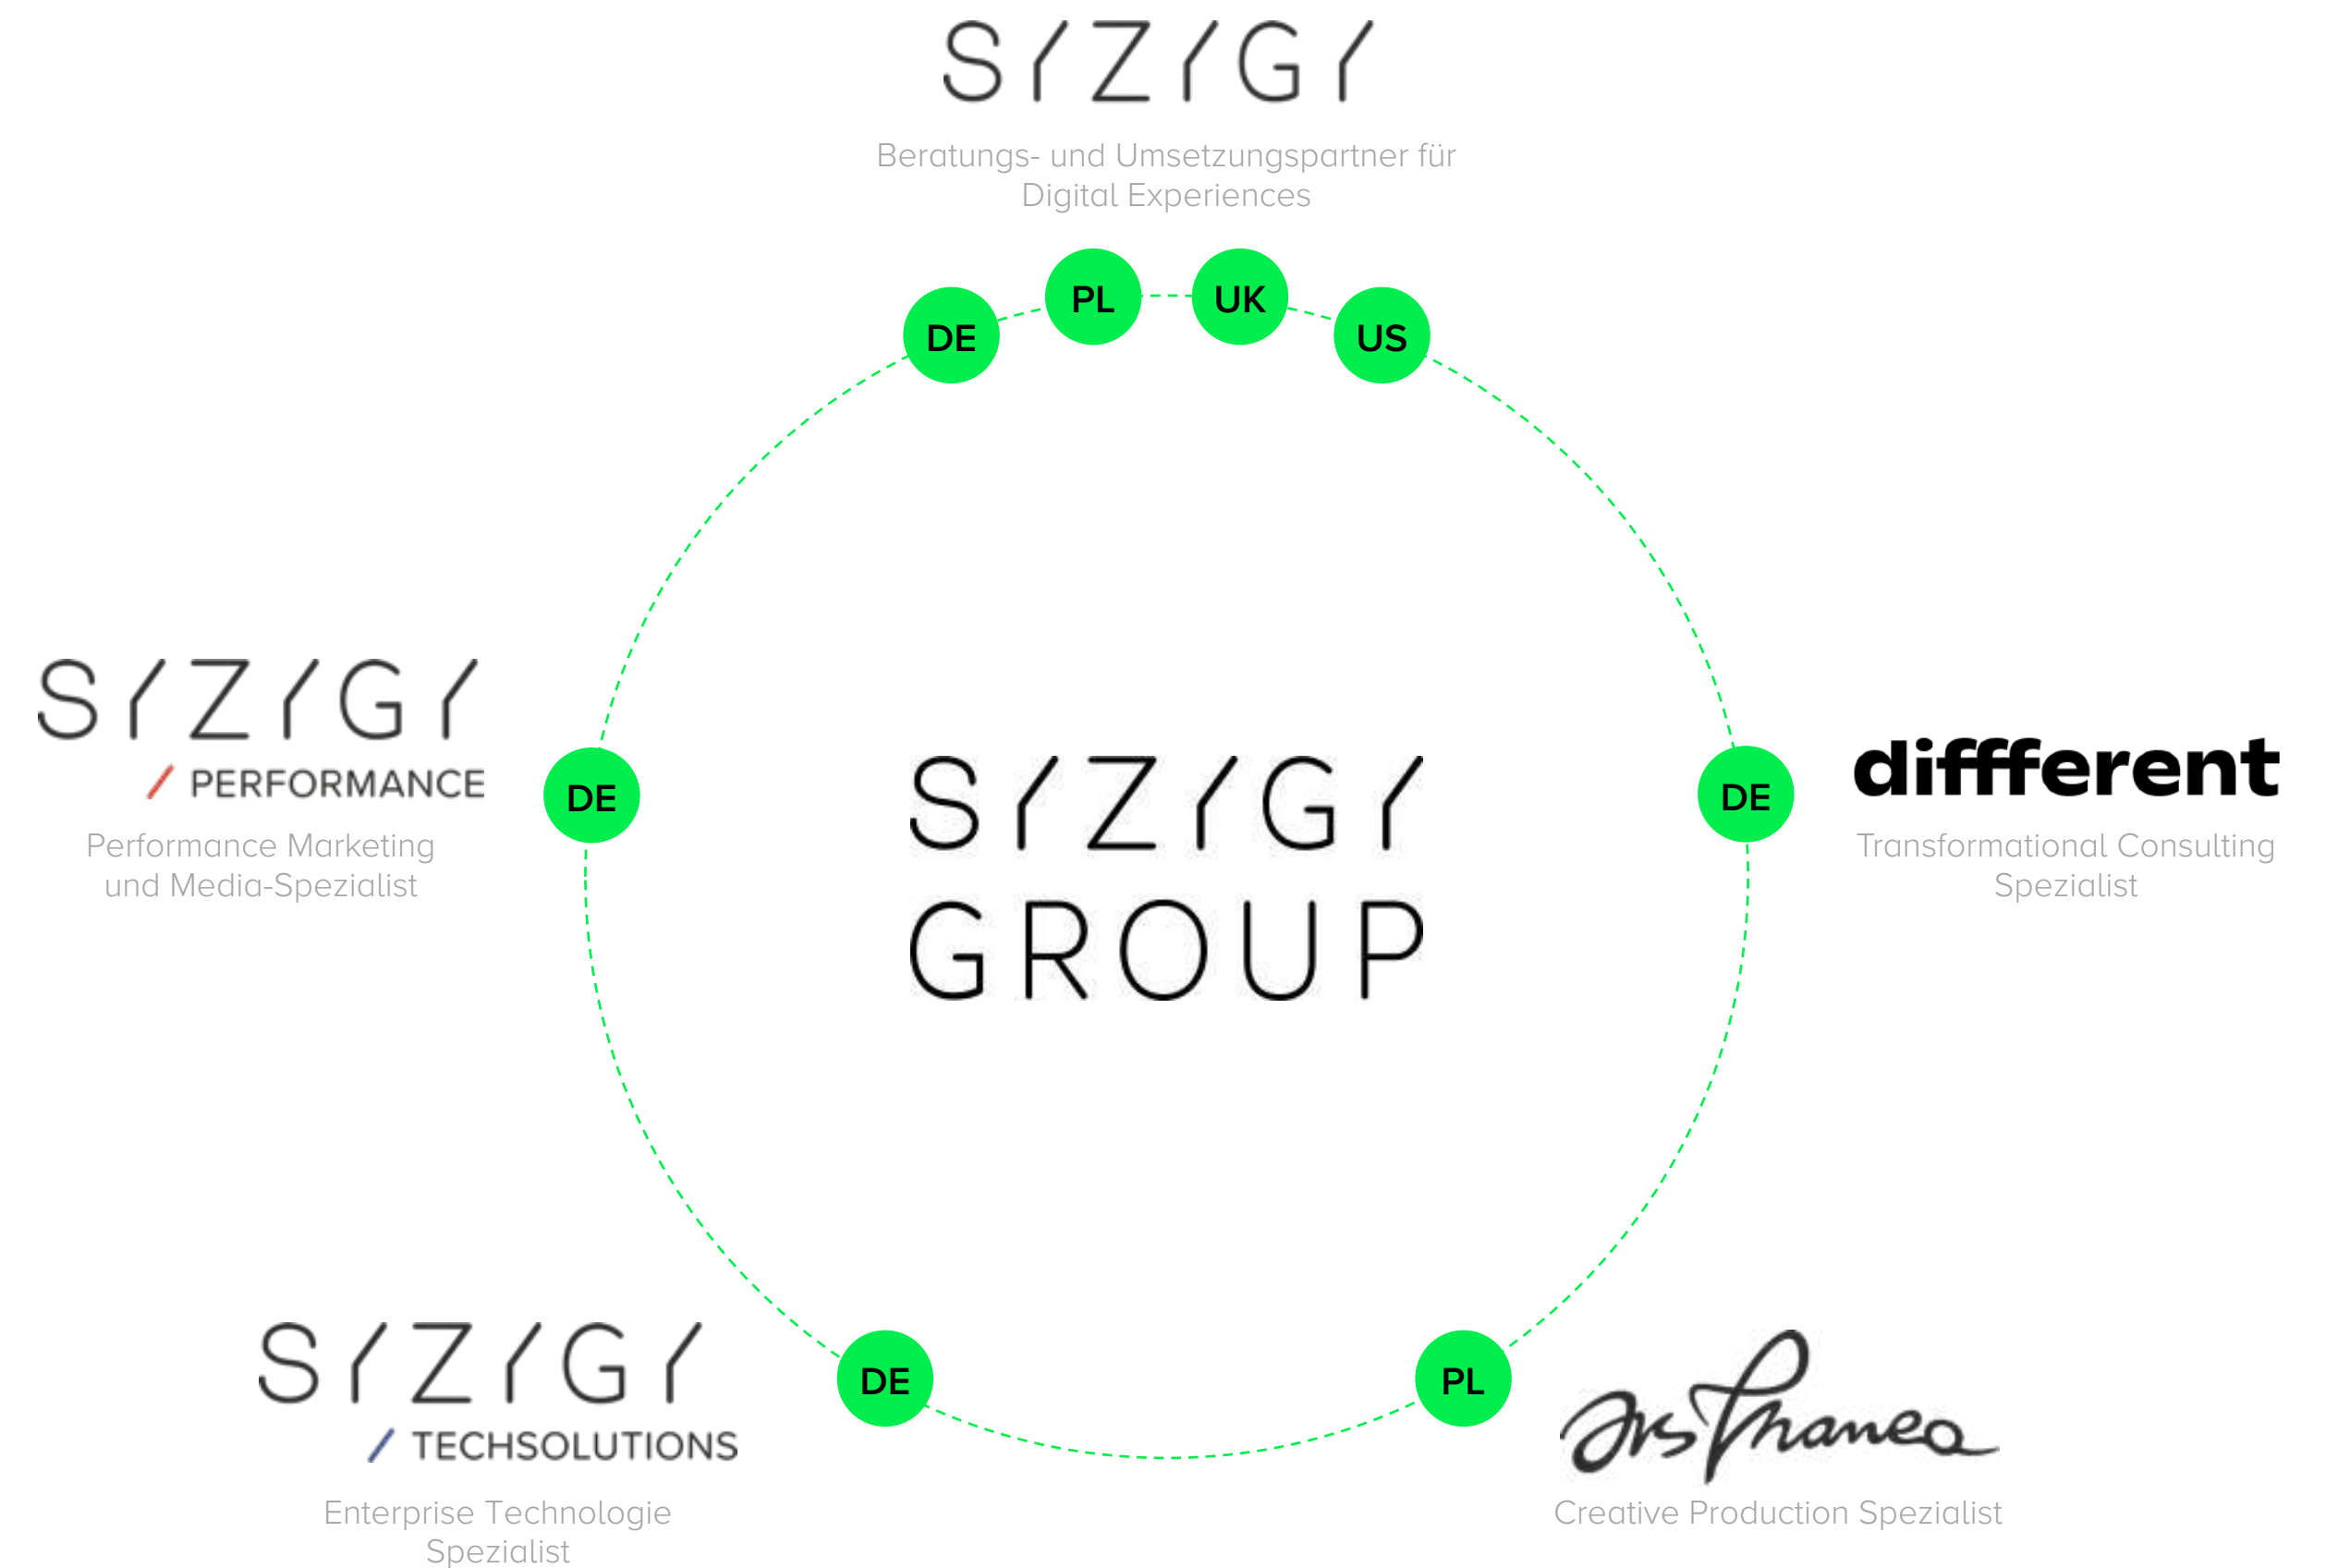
SYZYGY

Beratungs- und Umsetzungspartner für Digital Experiences

DE PL UK US

SYZYGY
/ PERFORMANCE

Performance Marketing und Media-Spezialist

DE

SYZYGY GROUP

DE

different

Transformational Consulting Spezialist

SYZYGY
/ TECHSOLUTIONS

Enterprise Technologie Spezialist

DE

PL

Ars Thanea

Creative Production Spezialist